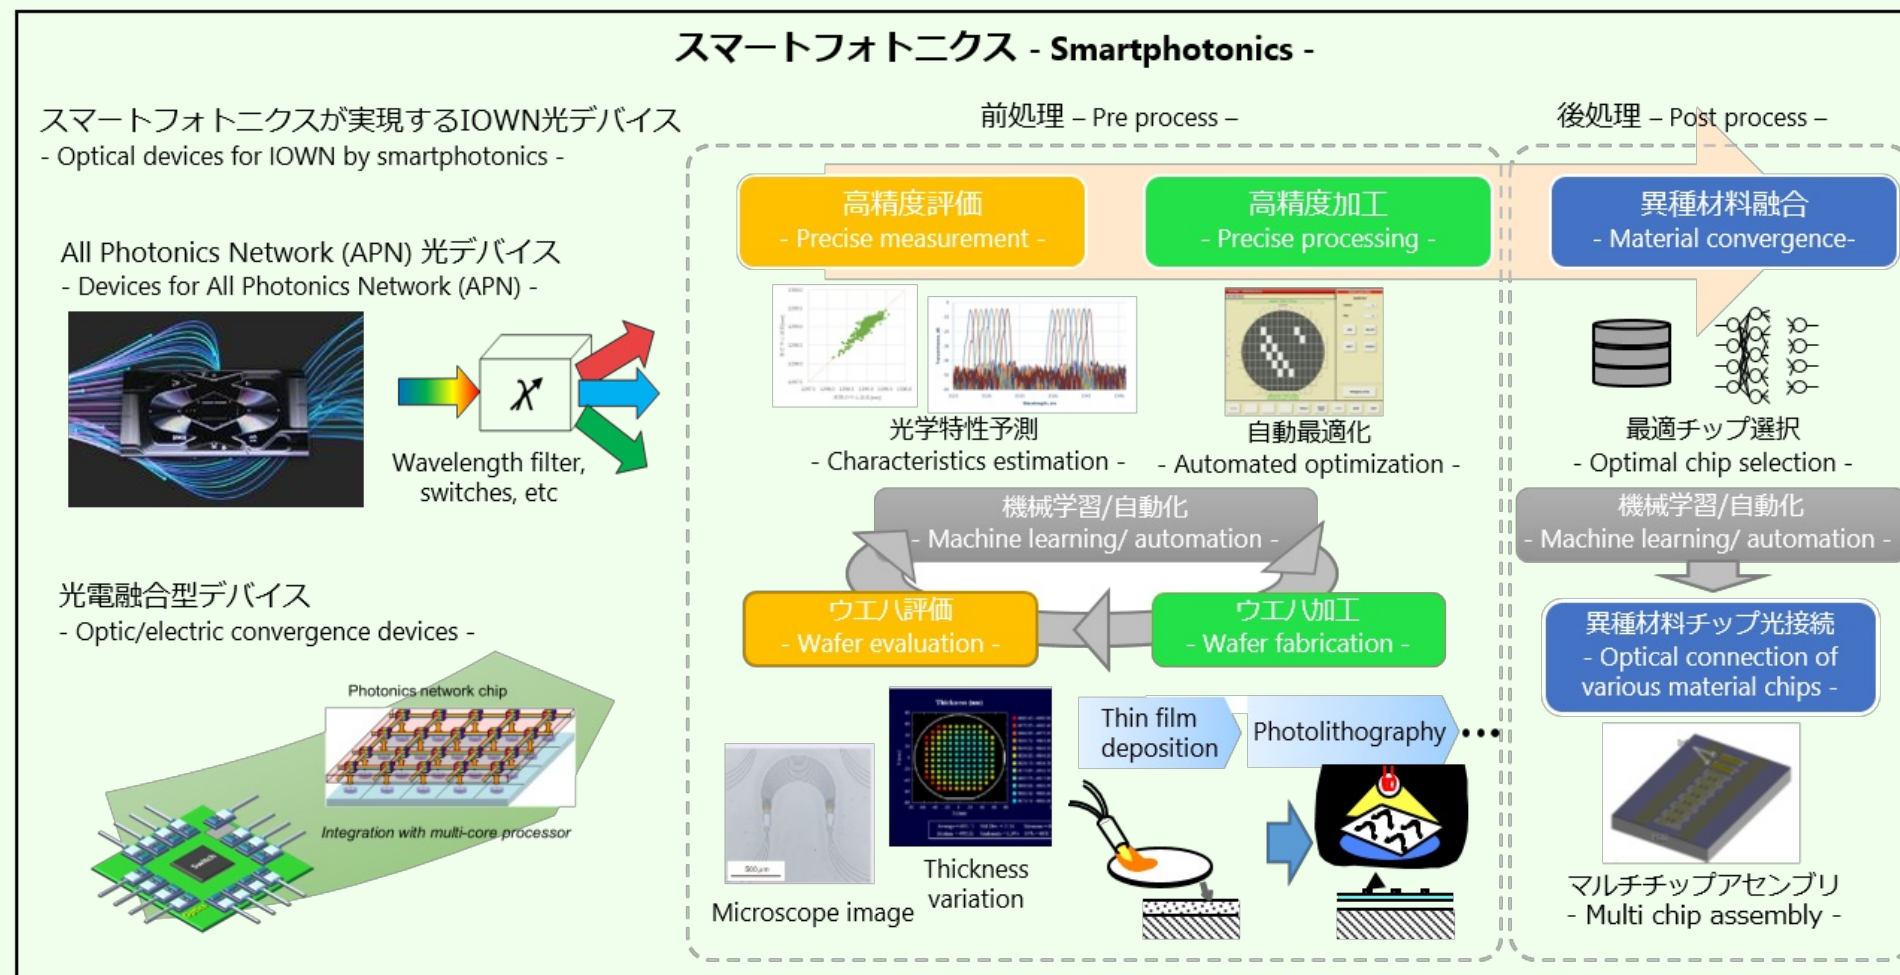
スマートフォトニクス - Smartphotonics -

スマートフォトニクスが実現するIOWN光デバイス
- Optical devices for IOWN by smartphotonics -

All Photonics Network (APN) 光デバイス
- Devices for All Photonics Network (APN) -

$\chi$

Wavelength filter, switches, etc

光電融合型デバイス
- Optic/electric convergence devices -

Photonics network chip

Integration with multi-core processor

前処理 – Pre process –

高精度評価
- Precise measurement -

高精度加工
- Precise processing -

光学特性予測
- Characteristics estimation -

自動最適化
- Automated optimization -

機械学習/自動化
- Machine learning/ automation -

ウエハ評価
- Wafer evaluation -

ウエハ加工
- Wafer fabrication -

Thin film deposition

Photolithography

Microscope image

Thickness variation

後処理 – Post process –

異種材料融合
- Material convergence-

最適チップ選択
- Optimal chip selection -

機械学習/自動化
- Machine learning/ automation -

異種材料チップ光接続
- Optical connection of various material chips -

マルチチップアセンブリ
- Multi chip assembly -